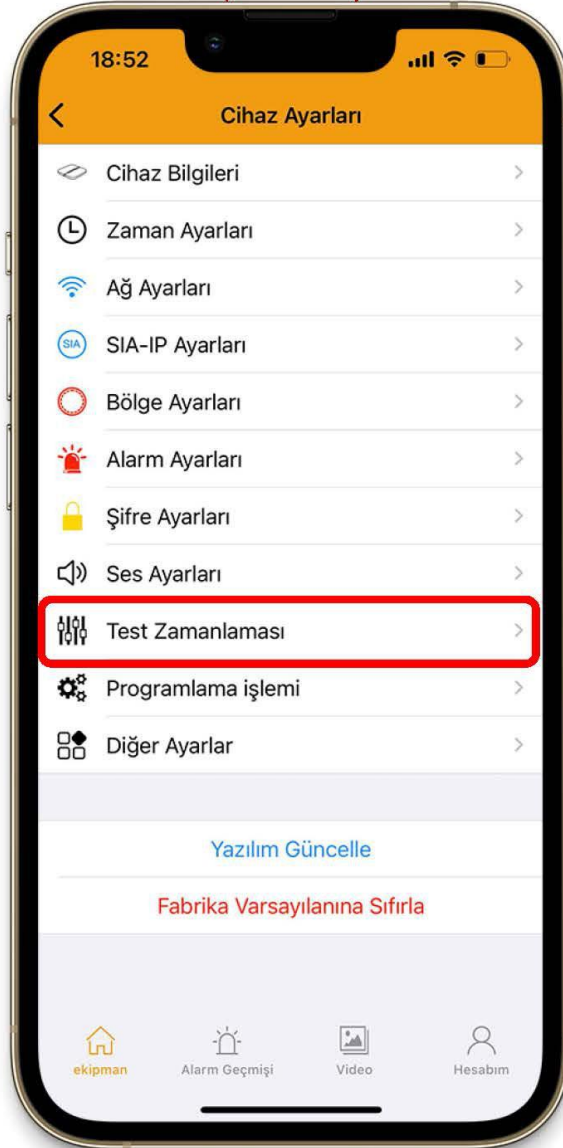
18:52

Cihaz Ayarları

Cihaz Bilgileri

Zaman Ayarları

Ağ Ayarları

SIA

SIA-IP Ayarları

Bölge Ayarları

Alarm Ayarları

Şifre Ayarları

Ses Ayarları

Test Zamanlaması

Programlama işlemi

Diğer Ayarlar

Yazılım Güncelle

Fabrika Varsayılanına Sıfırla

ekipman

Alarm Geçmişi

Video

Hesabım